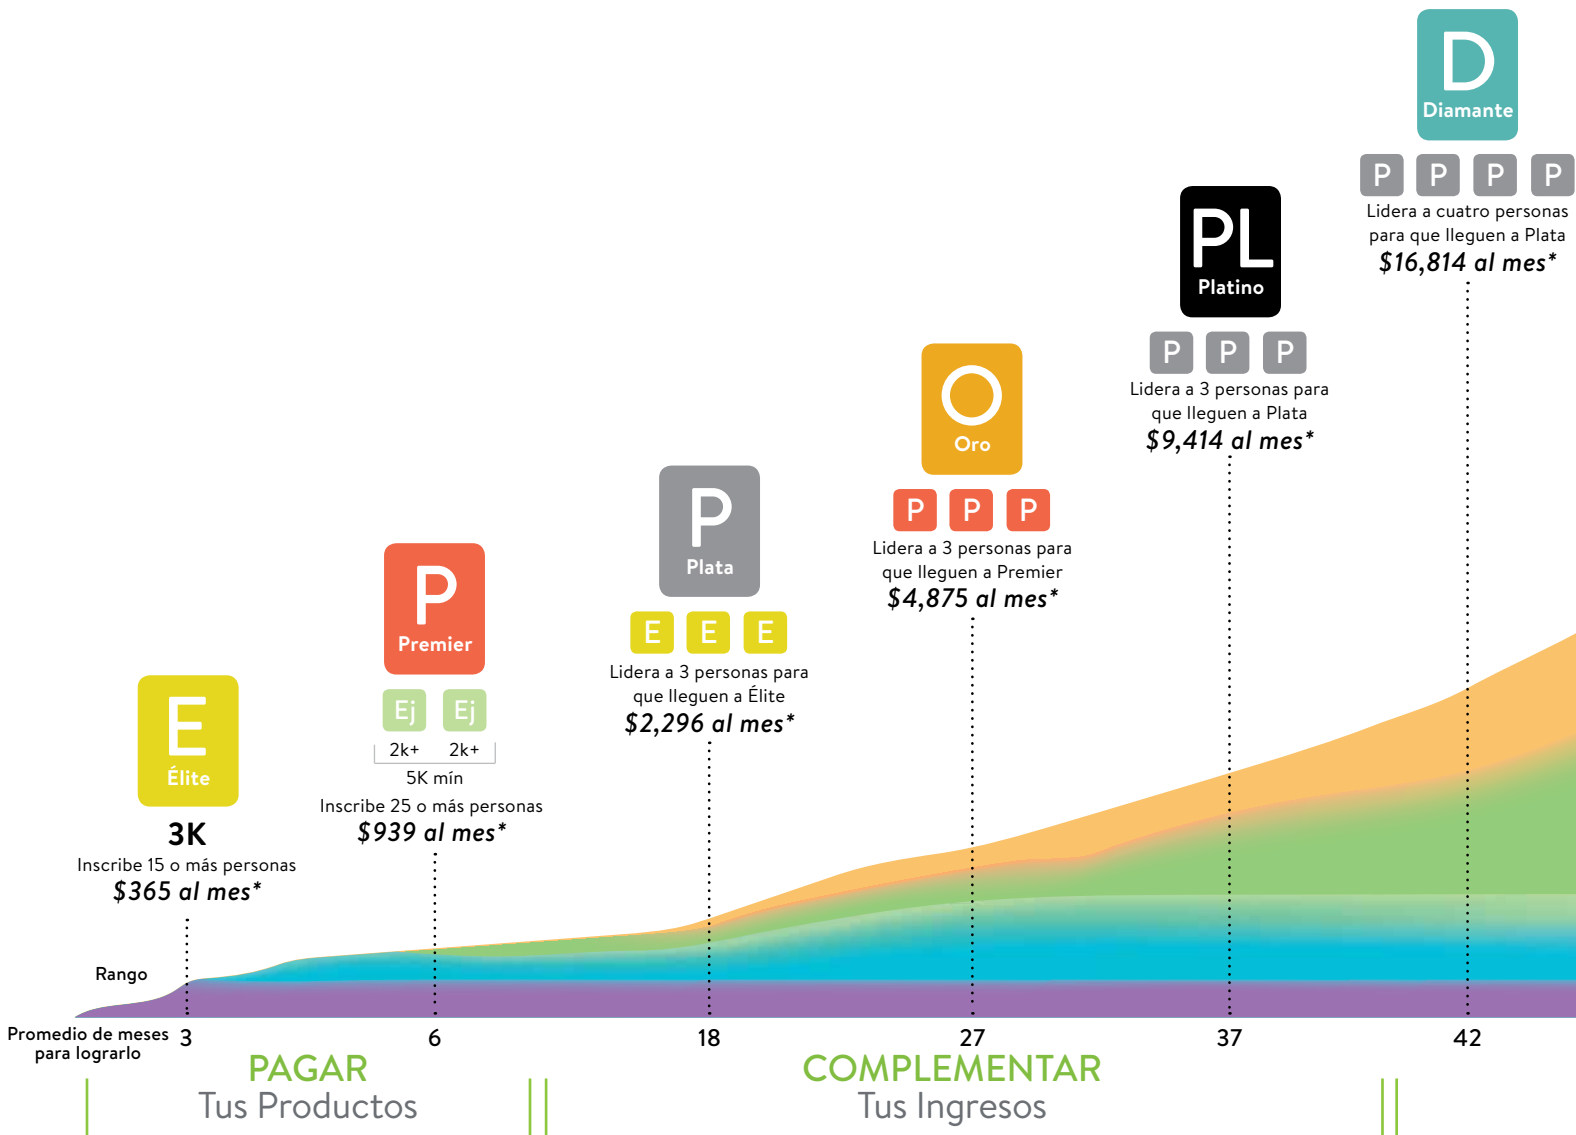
D
Diamante

P P P P
Lidera a cuatro personas para que lleguen a Plata
$16,814 al mes*

PL
Platino

P P P
Lidera a 3 personas para que lleguen a Plata
$9,414 al mes*

O
Oro

P P P
Lidera a 3 personas para que lleguen a Premier
$4,875 al mes*

P
Plata

E E E
Lidera a 3 personas para que lleguen a Élite
$2,296 al mes*

P
Premier

Ej Ej
2k+ 2k+
5K mín
Inscribe 25 o más personas
$939 al mes*

E
Élite

3K
Inscribe 15 o más personas
$365 al mes*

Rango

Promedio de meses para lograrlo 3 6 18 27 37 42

PAGAR
Tus Productos

COMPLEMENTAR
Tus Ingresos